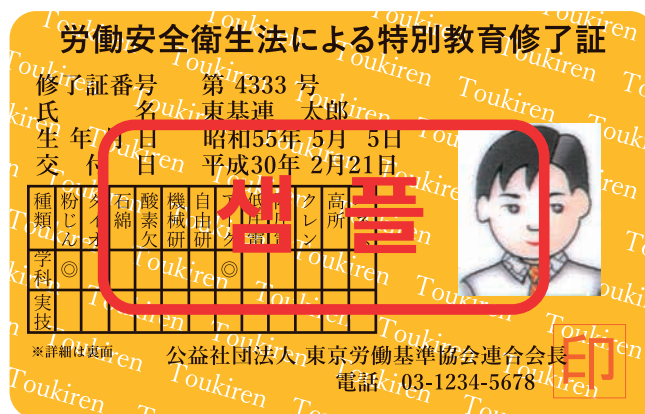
労働安全衛生法による特別教育修了証

修了証番号　第 4333 号
氏　名　東基連　太郎
生年月日　昭和55年 5月 5日
交付日　平成30年 2月21日

| 種類 | 粉じん | ダイオ | 石綿 | 酸素欠 | 機械研 | 自由研 | 自由研 | 低圧電 | 電気 | クレン | 高所 |
|---|---|---|---|---|---|---|---|---|---|---|---|
| 学科 | ◎ | | | | | | ◎ | | | | |
| 実技 | | | | | | | | | | | |

샘플

Toukiren

※詳細は裏面

公益社団法人 東京労働基準協会連合会長
電話 03-1234-5678

印